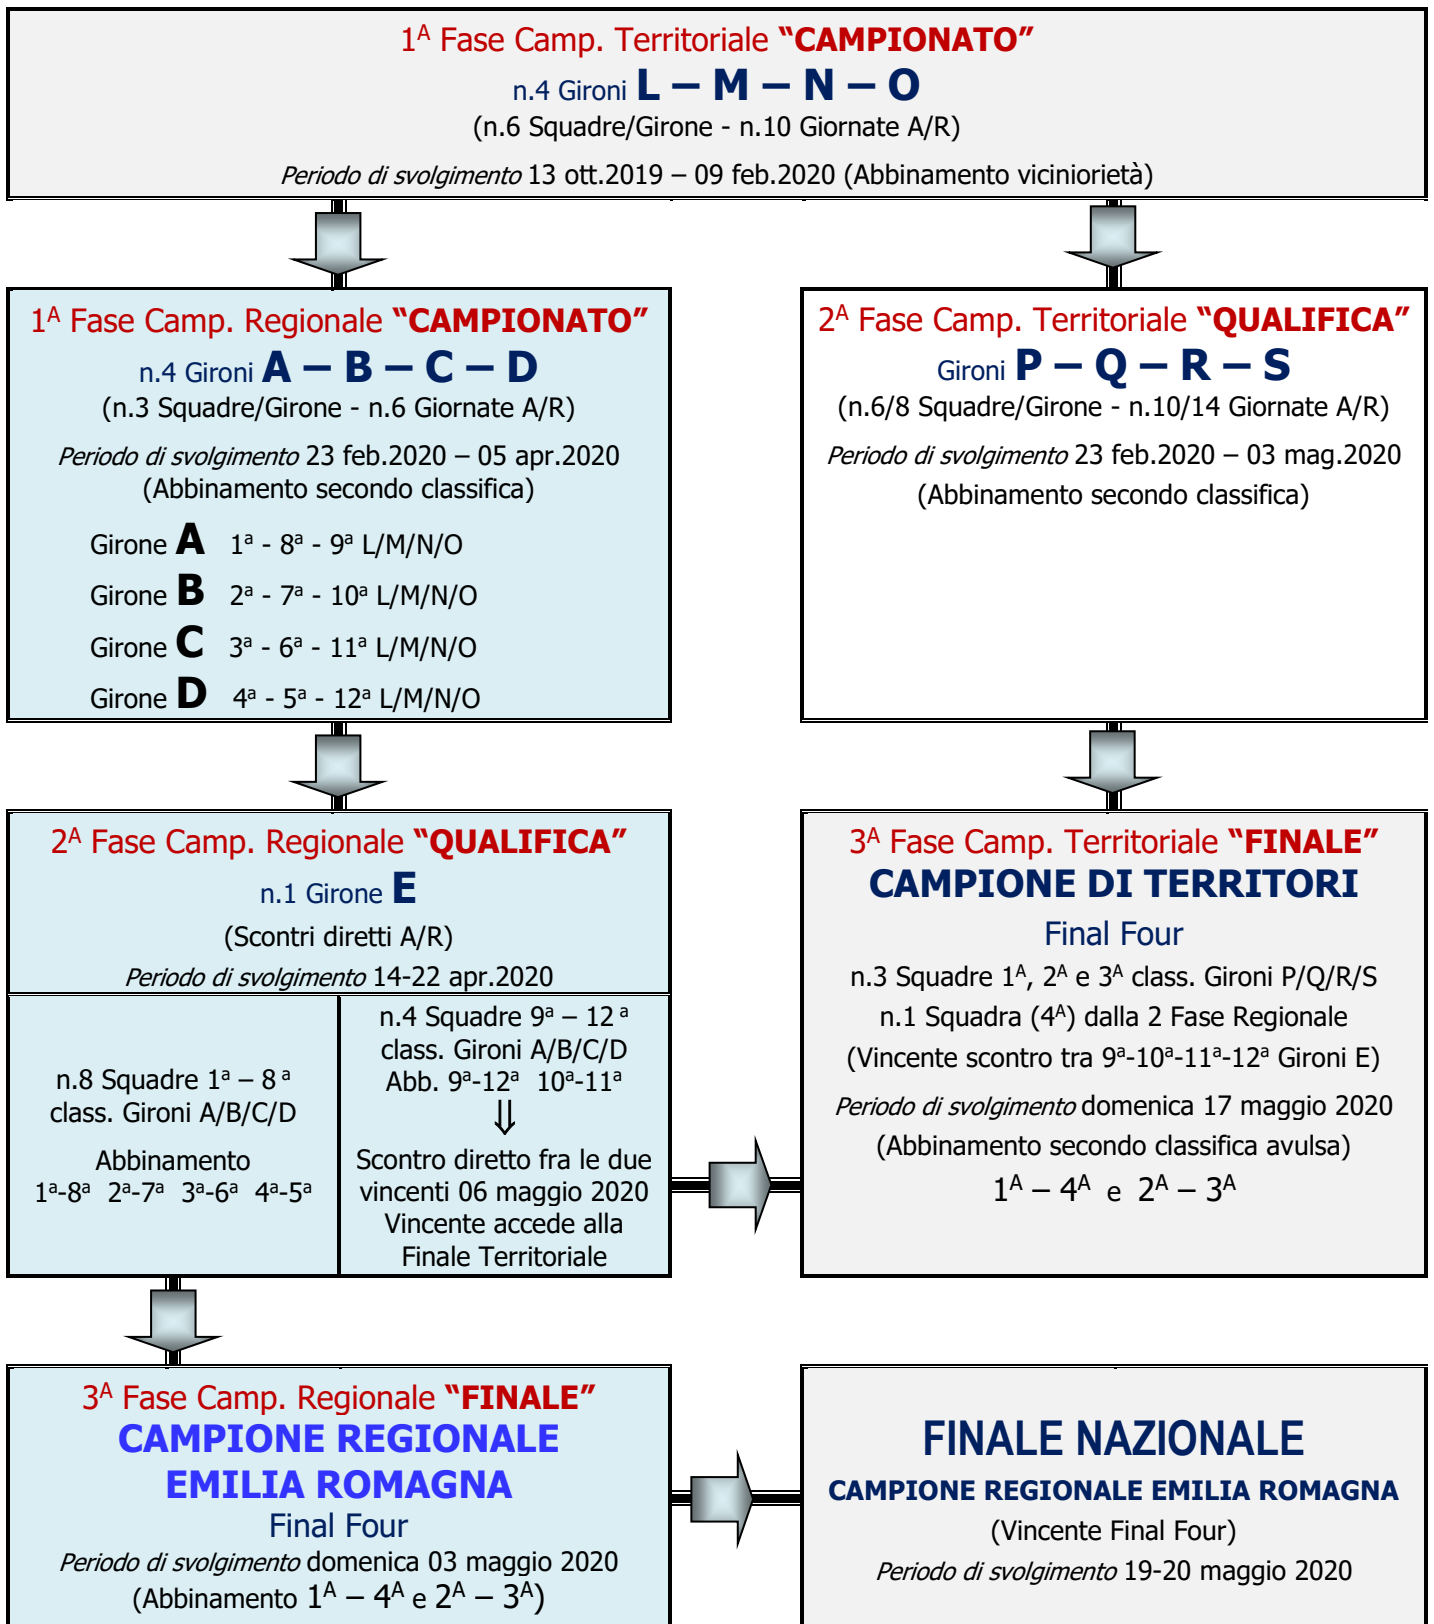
1$^A$ Fase Camp. Territoriale **"CAMPIONATO"**
n.4 Gironi **L – M – N – O**
(n.6 Squadre/Girone - n.10 Giornate A/R)
*Periodo di svolgimento* 13 ott.2019 – 09 feb.2020 (Abbinamento viciniorietà)

1$^A$ Fase Camp. Regionale **"CAMPIONATO"**
n.4 Gironi **A – B – C – D**
(n.3 Squadre/Girone - n.6 Giornate A/R)
*Periodo di svolgimento* 23 feb.2020 – 05 apr.2020
(Abbinamento secondo classifica)

Girone **A** 1ª - 8ª - 9ª L/M/N/O
Girone **B** 2ª - 7ª - 10ª L/M/N/O
Girone **C** 3ª - 6ª - 11ª L/M/N/O
Girone **D** 4ª - 5ª - 12ª L/M/N/O

2$^A$ Fase Camp. Territoriale **"QUALIFICA"**
Gironi **P – Q – R – S**
(n.6/8 Squadre/Girone - n.10/14 Giornate A/R)
*Periodo di svolgimento* 23 feb.2020 – 03 mag.2020
(Abbinamento secondo classifica)

2$^A$ Fase Camp. Regionale **"QUALIFICA"**
n.1 Girone **E**
(Scontri diretti A/R)
*Periodo di svolgimento* 14-22 apr.2020

n.8 Squadre 1ª – 8 ª class. Gironi A/B/C/D
Abbinamento
1ª-8ª 2ª-7ª 3ª-6ª 4ª-5ª

n.4 Squadre 9ª – 12 ª class. Gironi A/B/C/D
Abb. 9ª-12ª 10ª-11ª
⇓
Scontro diretto fra le due vincenti 06 maggio 2020
Vincente accede alla Finale Territoriale

3$^A$ Fase Camp. Territoriale **"FINALE"**
**CAMPIONE DI TERRITORI**
Final Four
n.3 Squadre 1$^A$, 2$^A$ e 3$^A$ class. Gironi P/Q/R/S
n.1 Squadra (4$^A$) dalla 2 Fase Regionale
(Vincente scontro tra 9ª-10ª-11ª-12ª Gironi E)
*Periodo di svolgimento* domenica 17 maggio 2020
(Abbinamento secondo classifica avulsa)
1$^A$ – 4$^A$ e 2$^A$ – 3$^A$

3$^A$ Fase Camp. Regionale **"FINALE"**
**CAMPIONE REGIONALE EMILIA ROMAGNA**
Final Four
*Periodo di svolgimento* domenica 03 maggio 2020
(Abbinamento 1$^A$ – 4$^A$ e 2$^A$ – 3$^A$)

**FINALE NAZIONALE**
**CAMPIONE REGIONALE EMILIA ROMAGNA**
(Vincente Final Four)
*Periodo di svolgimento* 19-20 maggio 2020